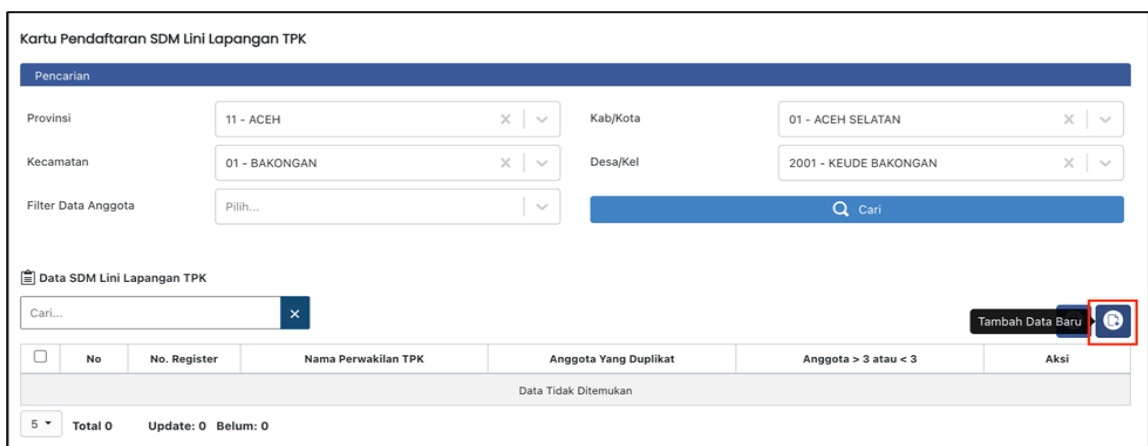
Kartu Pendaftaran SDM Lini Lapangan TPK

Pencarian

Provinsi 11 - ACEH

Kab/Kota 01 - ACEH SELATAN

Kecamatan 01 - BAKONGAN

Desa/Kel 2001 - KEUDE BAKONGAN

Filter Data Anggota Pilih...

Cari

Data SDM Lini Lapangan TPK

Cari...

Tambah Data Baru

| | No | No. Register | Nama Perwakilan TPK | Anggota Yang Duplikat | Anggota > 3 atau < 3 | Aksi |
|---|---|---|---|---|---|---|
| Data Tidak Ditemukan | | | | | | |

5 Total 0 Update: 0 Belum: 0